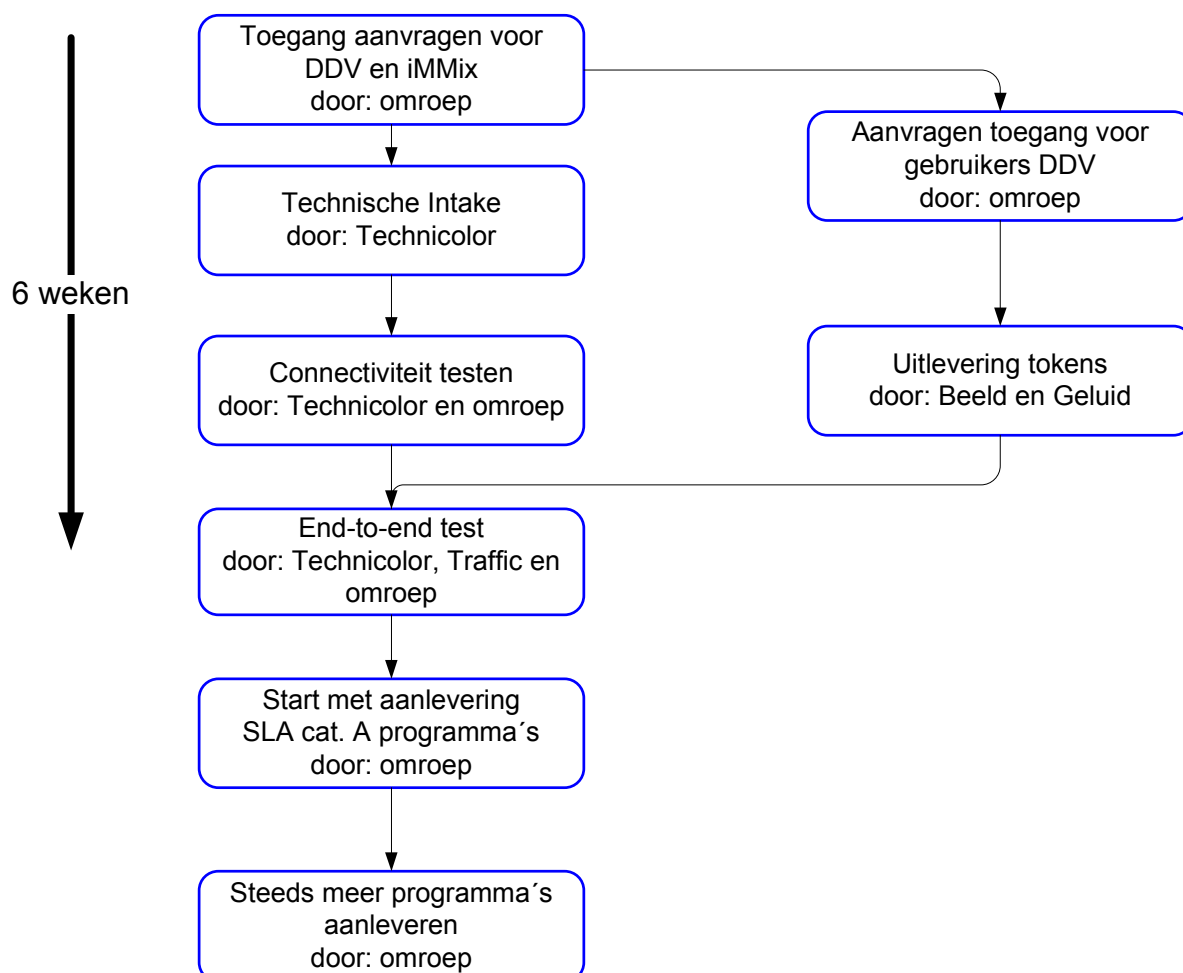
6 weken

Toegang aanvragen voor DDV en iMMix
door: omroep

Technische Intake
door: Technicolor

Connectiviteit testen
door: Technicolor en omroep

End-to-end test
door: Technicolor, Traffic en omroep

Start met aanlevering SLA cat. A programma´s
door: omroep

Steeds meer programma´s aanleveren
door: omroep

Aanvragen toegang voor gebruikers DDV
door: omroep

Uitlevering tokens
door: Beeld en Geluid